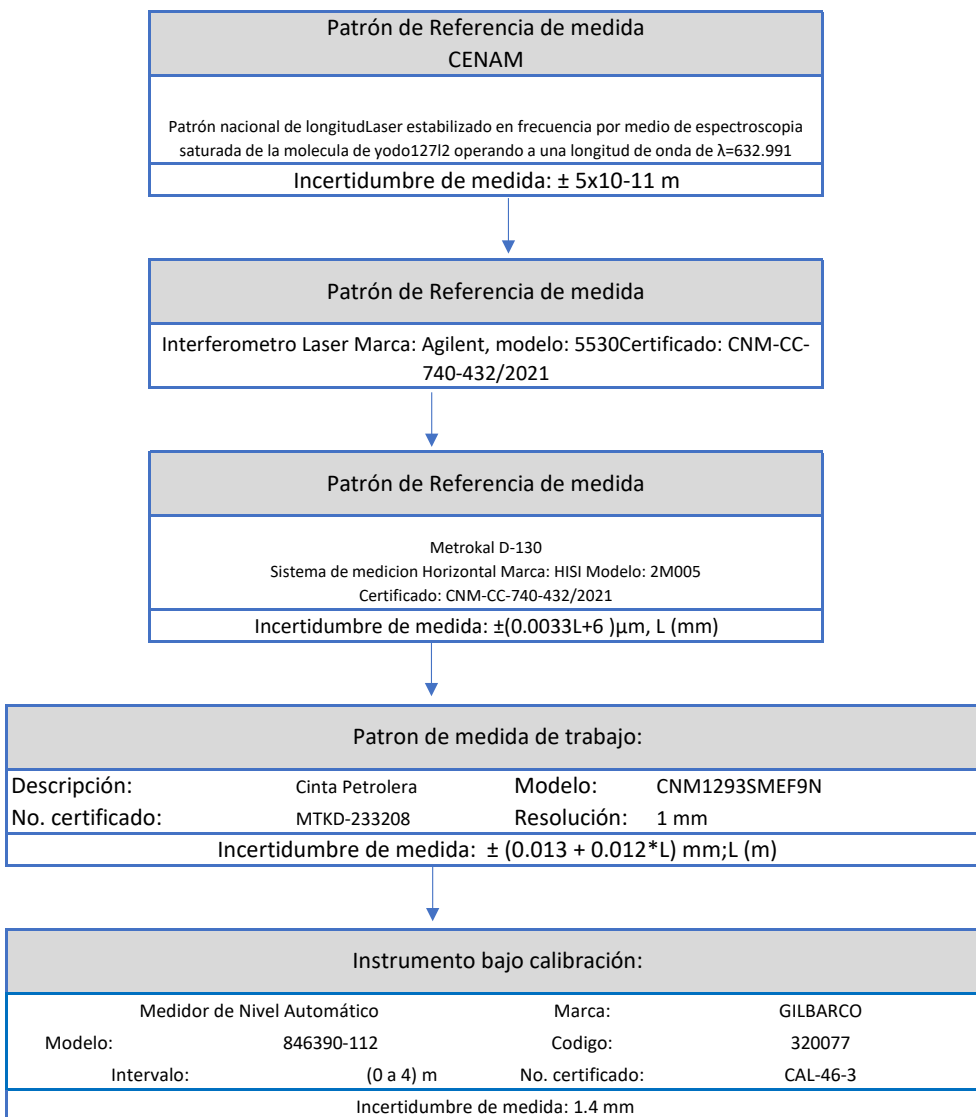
Patrón de Referencia de medida
CENAM

Patrón nacional de longitudLaser estabilizado en frecuencia por medio de espectroscopia saturada de la molecula de yodo127I2 operando a una longitud de onda de λ=632.991

Incertidumbre de medida: ± 5x10-11 m

Patrón de Referencia de medida

Interferometro Laser Marca: Agilent, modelo: 5530Certificado: CNM-CC-740-432/2021

Patrón de Referencia de medida

Metrokal D-130
Sistema de medicion Horizontal Marca: HISI Modelo: 2M005
Certificado: CNM-CC-740-432/2021

Incertidumbre de medida: ±(0.0033L+6 )µm, L (mm)

Patron de medida de trabajo:

| Descripción: | Cinta Petrolera | Modelo: | CNM1293SMEF9N |
|---|---|---|---|
| No. certificado: | MTKD-233208 | Resolución: | 1 mm |

Incertidumbre de medida: ± (0.013 + 0.012*L) mm;L (m)

Instrumento bajo calibración:

| Medidor de Nivel Automático | | Marca: | GILBARCO |
|---|---|---|---|
| Modelo: | 846390-112 | Codigo: | 320077 |
| Intervalo: | (0 a 4) m | No. certificado: | CAL-46-3 |

Incertidumbre de medida: 1.4 mm